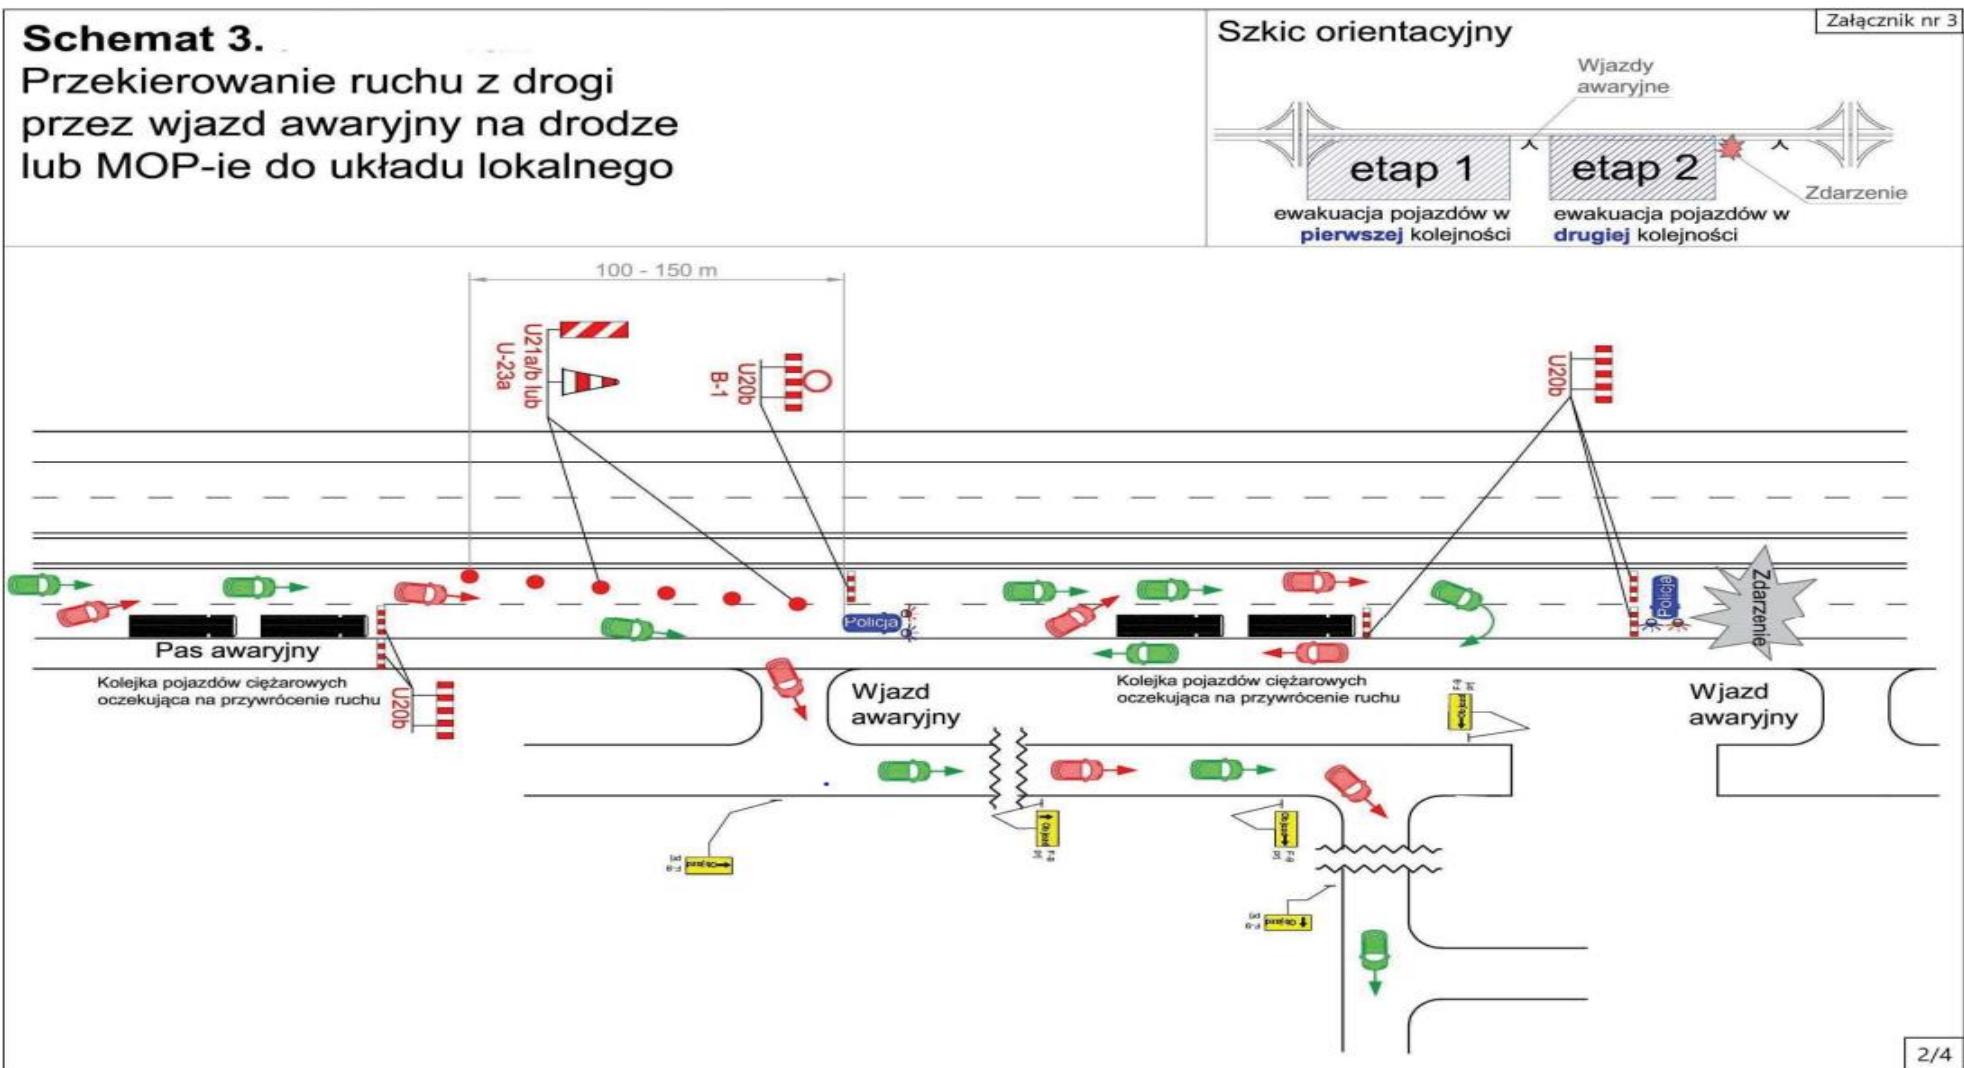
Schemat 3.
Przekierowanie ruchu z drogi przez wjazd awaryjny na drodze lub MOP-ie do układu lokalnego

Szkic orientacyjny

Załącznik nr 3

Wjazdy awaryjne

etap 1

etap 2

Zdarzenie

ewakuacja pojazdów w pierwszej kolejności

ewakuacja pojazdów w drugiej kolejności

100 - 150 m

U21a/b lub U-23a

U20b B-1

U20b

Policja

Policja

Zdarzenie

Pas awaryjny

Kolejka pojazdów ciężarowych oczekująca na przywrócenie ruchu

U20b

Wjazd awaryjny

Kolejka pojazdów ciężarowych oczekująca na przywrócenie ruchu

Wjazd awaryjny

Objazd

F-8

Objazd

F-8

Objazd

F-8

Objazd

F-8

Objazd

F-8

2/4